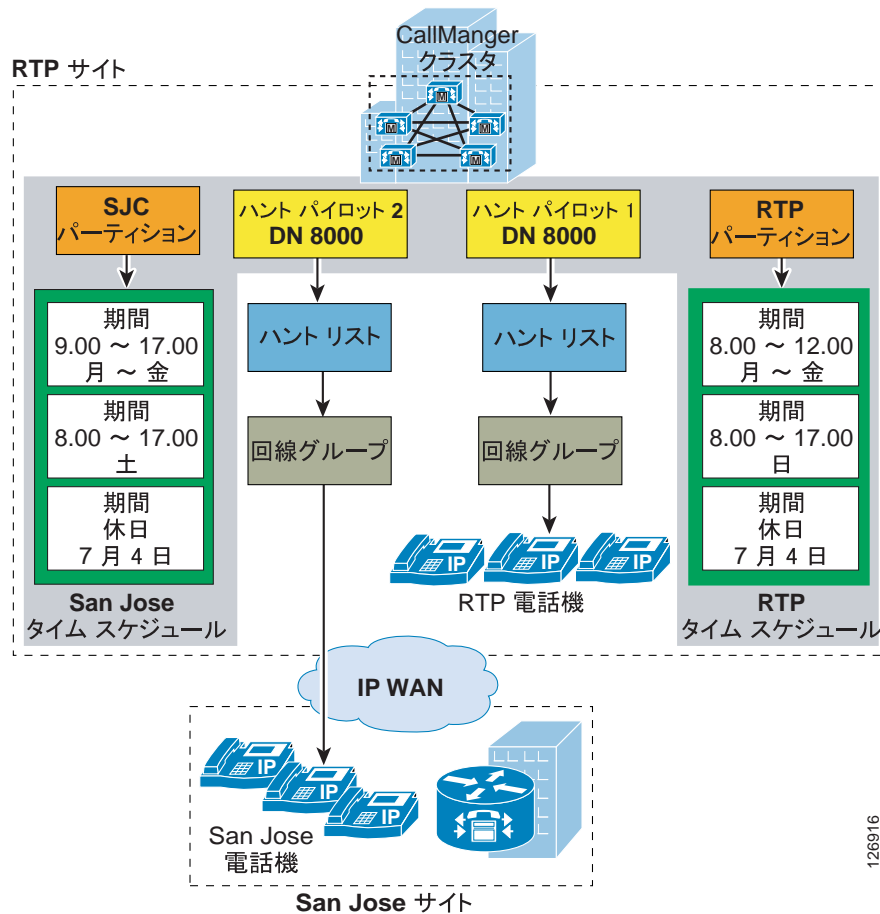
CallManger
クラスタ

RTP サイト

SJC
パーティション

ハント パイロット 2
DN 8000

ハント パイロット 1
DN 8000

RTP
パーティション

期間
9.00 ～ 17.00
月 ～ 金

期間
8.00 ～ 17.00
土

期間
休日
7 月 4 日

San Jose
タイム スケジュール

ハント リスト

回線グループ

ハント リスト

回線グループ

IP IP IP

RTP 電話機

期間
8.00 ～ 12.00
月 ～ 金

期間
8.00 ～ 17.00
日

期間
休日
7 月 4 日

RTP
タイム スケジュール

IP WAN

IP IP IP

San Jose
電話機

San Jose サイト

126916